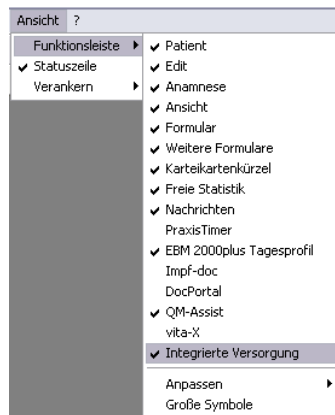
Ansicht ?

Funktionsleiste
✔ Statuszeile
Verankern

✔ Patient
✔ Edit
✔ Anamnese
✔ Ansicht
✔ Formular
✔ Weitere Formulare
✔ Karteikartenkürzel
✔ Freie Statistik
✔ Nachrichten
PraxisTimer
✔ EBM 2000plus Tagesprofil
Impf-doc
DocPortal
✔ QM-Assist
vita-X
✔ Integrierte Versorgung

Anpassen
Große Symbole